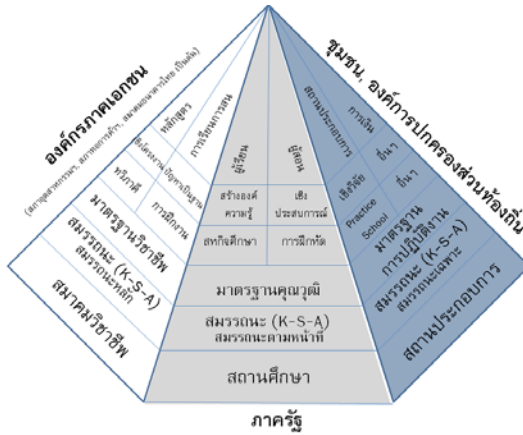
องค์กรภาคเอกชน
(สภาอุตสาหกรรม, สภาหอการค้า, สมาคมธนาคารไทย เป็นต้น)

หลักสูตร
การเรียนการสอน
สิ่งแวดล้อม
ปัญหาพื้นฐาน
ทฤษฎี
การฝึกงาน
มาตรฐานวิชาชีพ
สมรรถนะ (K-S-A)
สมรรถนะหลัก
สมาคมวิชาชีพ

ผู้เรียน
ผู้สอน
สร้างองค์ความรู้
เชิงประสบการณ์
สหกิจศึกษา
การฝึกหัด
มาตรฐานคุณวุฒิ
สมรรถนะ (K-S-A)
สมรรถนะตามหน้าที่
สถานศึกษา
ภาครัฐ

ชุมชน, องค์การปกครองส่วนท้องถิ่น
สถานประกอบการ
การเงิน
อื่นๆ
เชิงวิจัย
อื่นๆ
Practice School
มาตรฐานการปฏิบัติงาน
สมรรถนะ (K-S-A)
สมรรถนะเฉพาะ
สถานประกอบการ